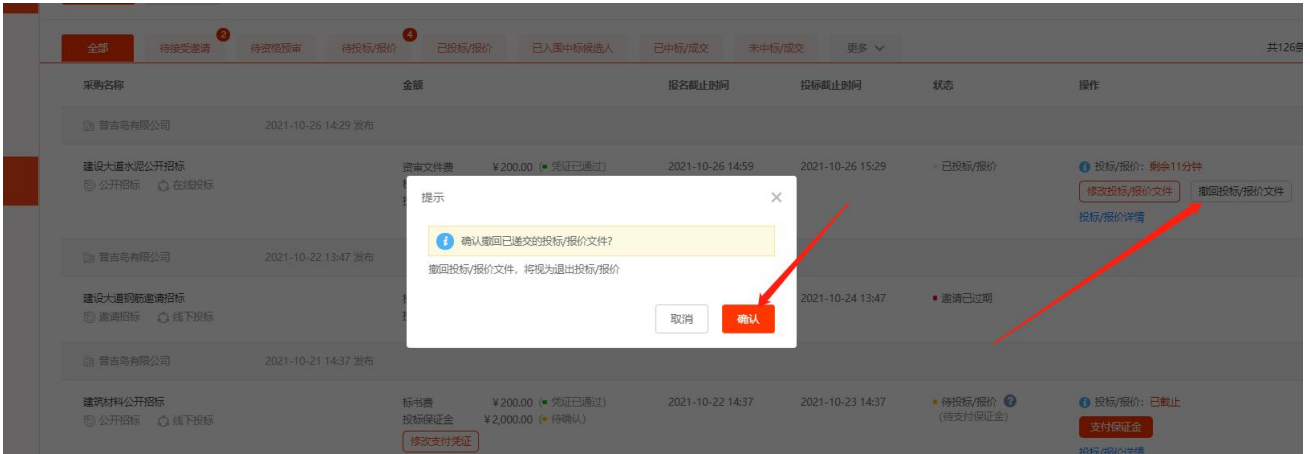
全部 待接受邀请 2 待资格预审 待投标/报价 4 已投标/报价 已入围中标候选人 已中标/成交 未中标/成交 更多

共126条

| 采购名称 | 金额 | 报名截止时间 | 投标截止时间 | 状态 | 操作 |
|---|---|---|---|---|---|
| 普吉岛有限公司 2021-10-26 14:29 发布 | | | | | |
| 建设大道水泥公开招标 公开招标 在线投标 | 资审文件费 ¥200.00 ● 凭证已通过) | 2021-10-26 14:59 | 2021-10-26 15:29 | 已投标/报价 | 投标/报价：剩余11分钟 修改投标/报价文件 撤回投标/报价文件 投标/报价详情 |
| 普吉岛有限公司 2021-10-22 13:47 发布 | | | | | |
| 建设大道钢筋邀请招标 邀请招标 线下投标 | | | 2021-10-24 13:47 | 邀请已过期 | |
| 普吉岛有限公司 2021-10-21 14:37 发布 | | | | | |
| 建筑材料公开招标 公开招标 线下投标 | 标书费 ¥200.00 (● 凭证已通过) 投标保证金 ¥2,000.00 (● 待确认) 修改支付凭证 | 2021-10-22 14:37 | 2021-10-23 14:37 | 待投标/报价 (待支付保证金) | 投标/报价：已截止 支付保证金 投标/报价详情 |

提示

确认撤回已递交的投标/报价文件？

撤回投标/报价文件，将视为退出投标/报价

取消 确认